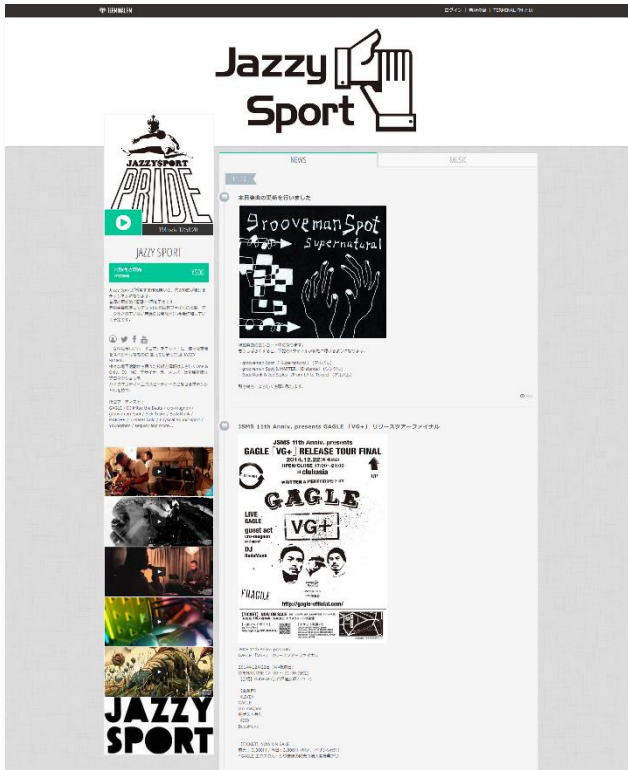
TUNECORE

ログイン | 新規登録 | TUNECORE TV

Jazzy Sport

JAZZYSPORT PRIDE

JAZZY SPORT

NEWS

MUSIC

本日新曲の更新を行いました

grooveman Spot

Supernatural

JSMS 11th Anniv. presents GAGLE「VG+」リリースツアーファイナル

JSMS 11th Anniv. presents

GAGLE「VG+」RELEASE TOUR FINAL

2014.12.22

@clubasia

GAGLE

VG+

LIVE

GAGLE

guest act

DJ

FRAGILE

http://gagle-official.com/

JAZZY SPORT